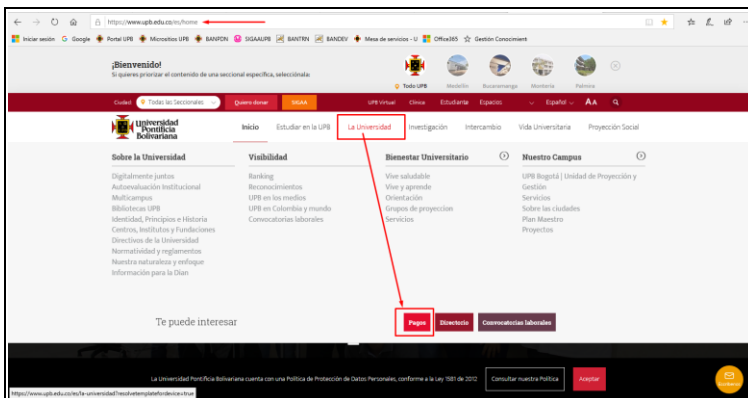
https://www.upb.edu.co/es/home

Iniciar sesión Google Portal UPB Microsítios UPB BANPDN SIGAAUPB BANTRN BANDEV Mesa de servicios - U Office365 Gestión Conocimiento

¡Bienvenido!
Si quieres priorizar el contenido de una seccional específica, selecciónala:

Todo UPB Medellín Bucaramanga Montería Palmira

Ciudad Todas las Seccionales Quiero donar SIGAA UPB Virtual Clínica Estudiante Espacios Español AA

Universidad Pontificia Bolivariana

Inicio Estudiar en la UPB La Universidad Investigación Intercambio Vida Universitaria Proyección Social

Sobre la Universidad
Digitalmente juntos
Autoevaluación Institucional
Multicampus
Bibliotecas UPB
Identidad, Principios e Historia
Centros, Institutos y Fundaciones
Directivos de la Universidad
Normatividad y reglamentos
Nuestra naturaleza y enfoque
Información para la Dian

Visibilidad
Ranking
Reconocimientos
UPB en los medios
UPB en Colombia y mundo
Convocatorias laborales

Bienestar Universitario
Vive saludable
Vive y aprende
Orientación
Grupos de proyeccion
Servicios

Nuestro Campus
UPB Bogotá | Unidad de Proyección y Gestión
Servicios
Sobre las ciudades
Plan Maestro
Proyectos

Te puede interesar

Pagos Directorio Convocatorias laborales

La Universidad Pontificia Bolivariana cuenta con una Política de Protección de Datos Personales, conforme a la Ley 1581 de 2012 Consultar nuestra Política Aceptar

https://www.upb.edu.co/es/la-universidad?resolvetemplatefordevice=true

Escríbenos